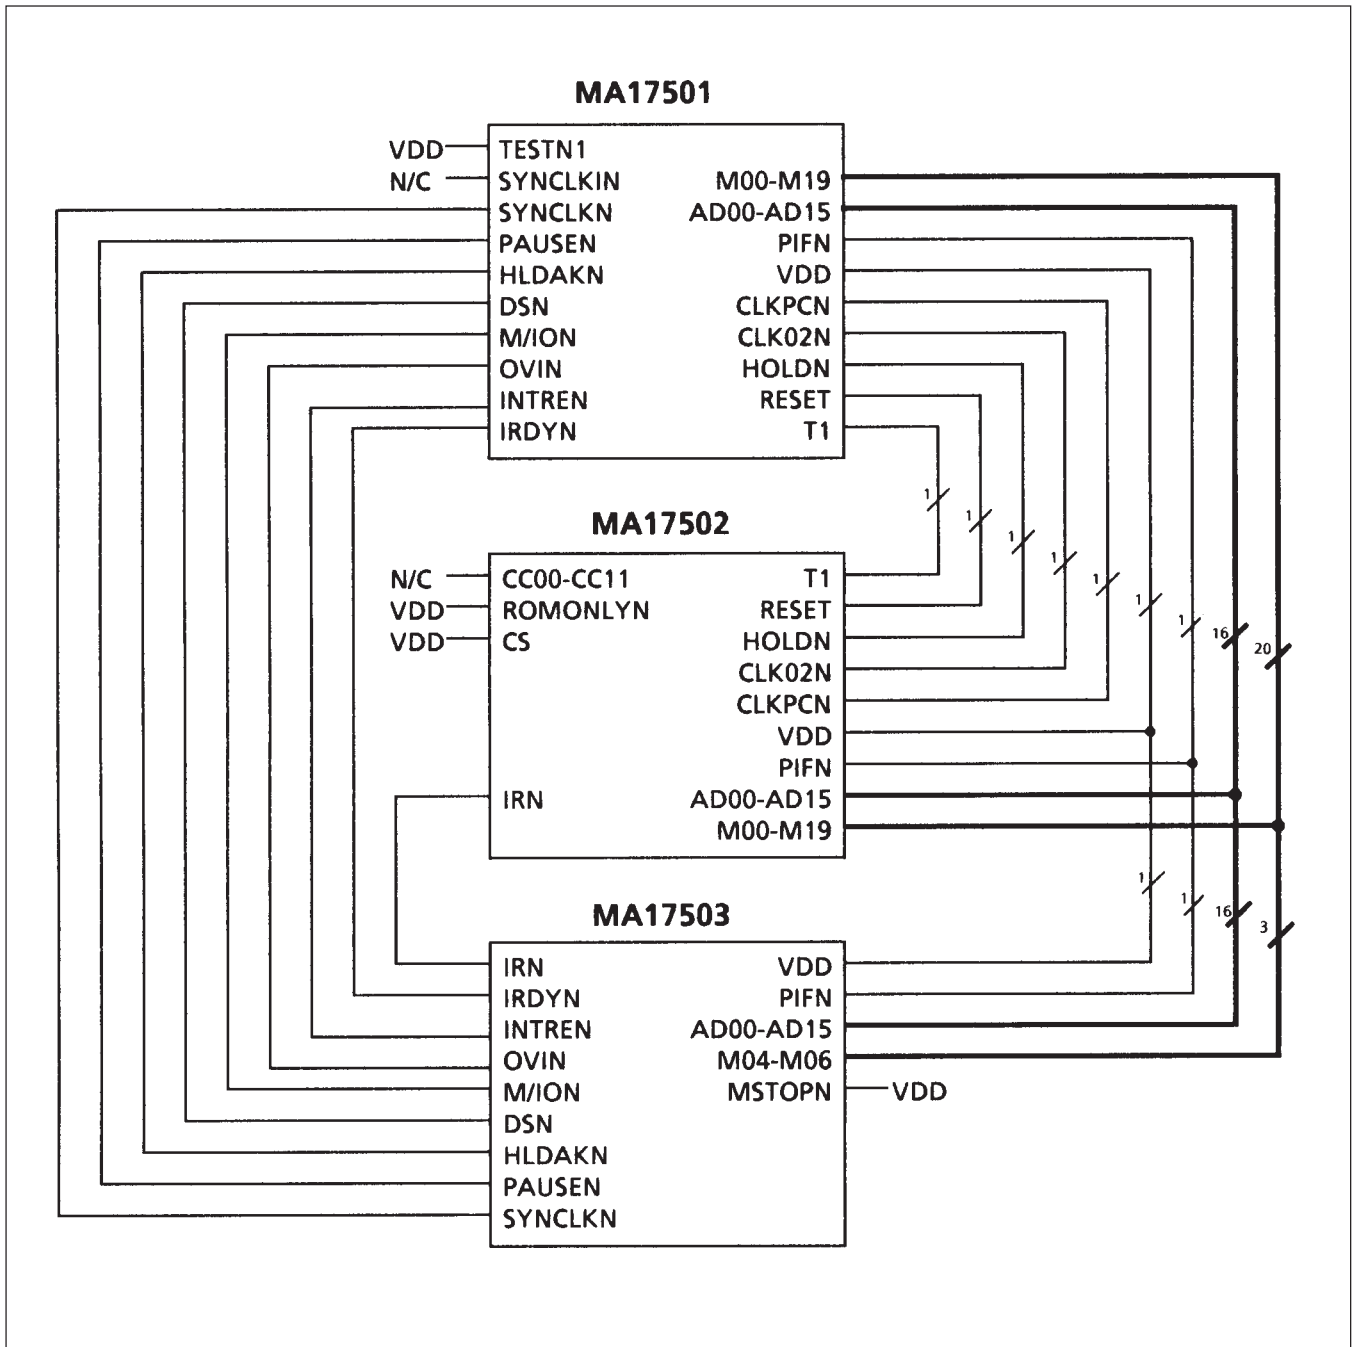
MA17501

VDD TESTN1
N/C SYNCLKIN
SYNCLKN
PAUSEN
HLDAKN
DSN
M/ION
OVIN
INTREN
IRDYN

M00-M19
AD00-AD15
PIFN
VDD
CLKPCN
CLK02N
HOLDN
RESET
T1

1
1
1
1
1
1
1
16
20

MA17502

N/C CC00-CC11
VDD ROMONLYN
VDD CS
IRN

T1
RESET
HOLDN
CLK02N
CLKPCN
VDD
PIFN
AD00-AD15
M00-M19

1
1
16
3

MA17503

IRN
IRDYN
INTREN
OVIN
M/ION
DSN
HLDAKN
PAUSEN
SYNCLKN

VDD
PIFN
AD00-AD15
M04-M06
MSTOPN VDD